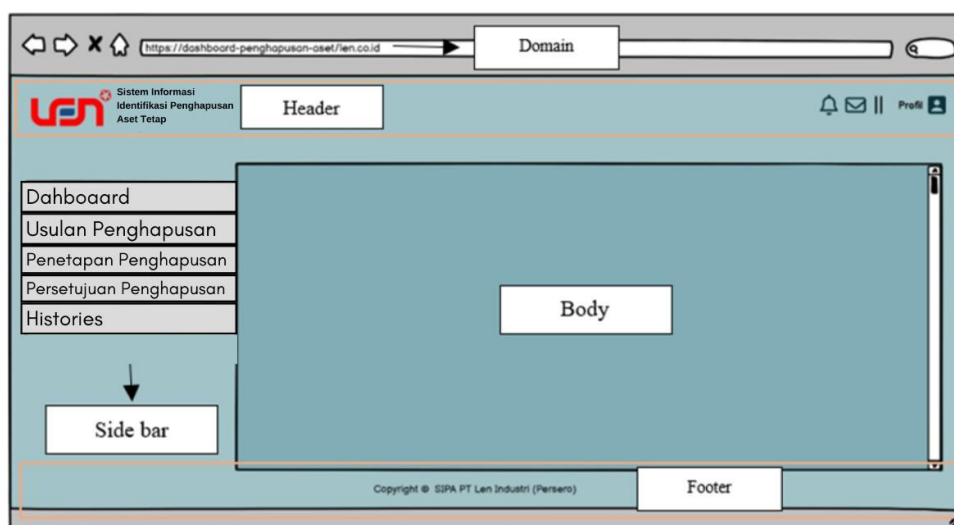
https://dashboard-penghapusan-aset/len.co.id

Domain

Sistem Informasi Identifikasi Penghapusan Aset Tetap

Header

Profil

Dahboaard
Usulan Penghapusan
Penetapan Penghapusan
Persetujuan Penghapusan
Histories

Body

Side bar

Copyright © SIPA PT Len Industri (Persero)

Footer